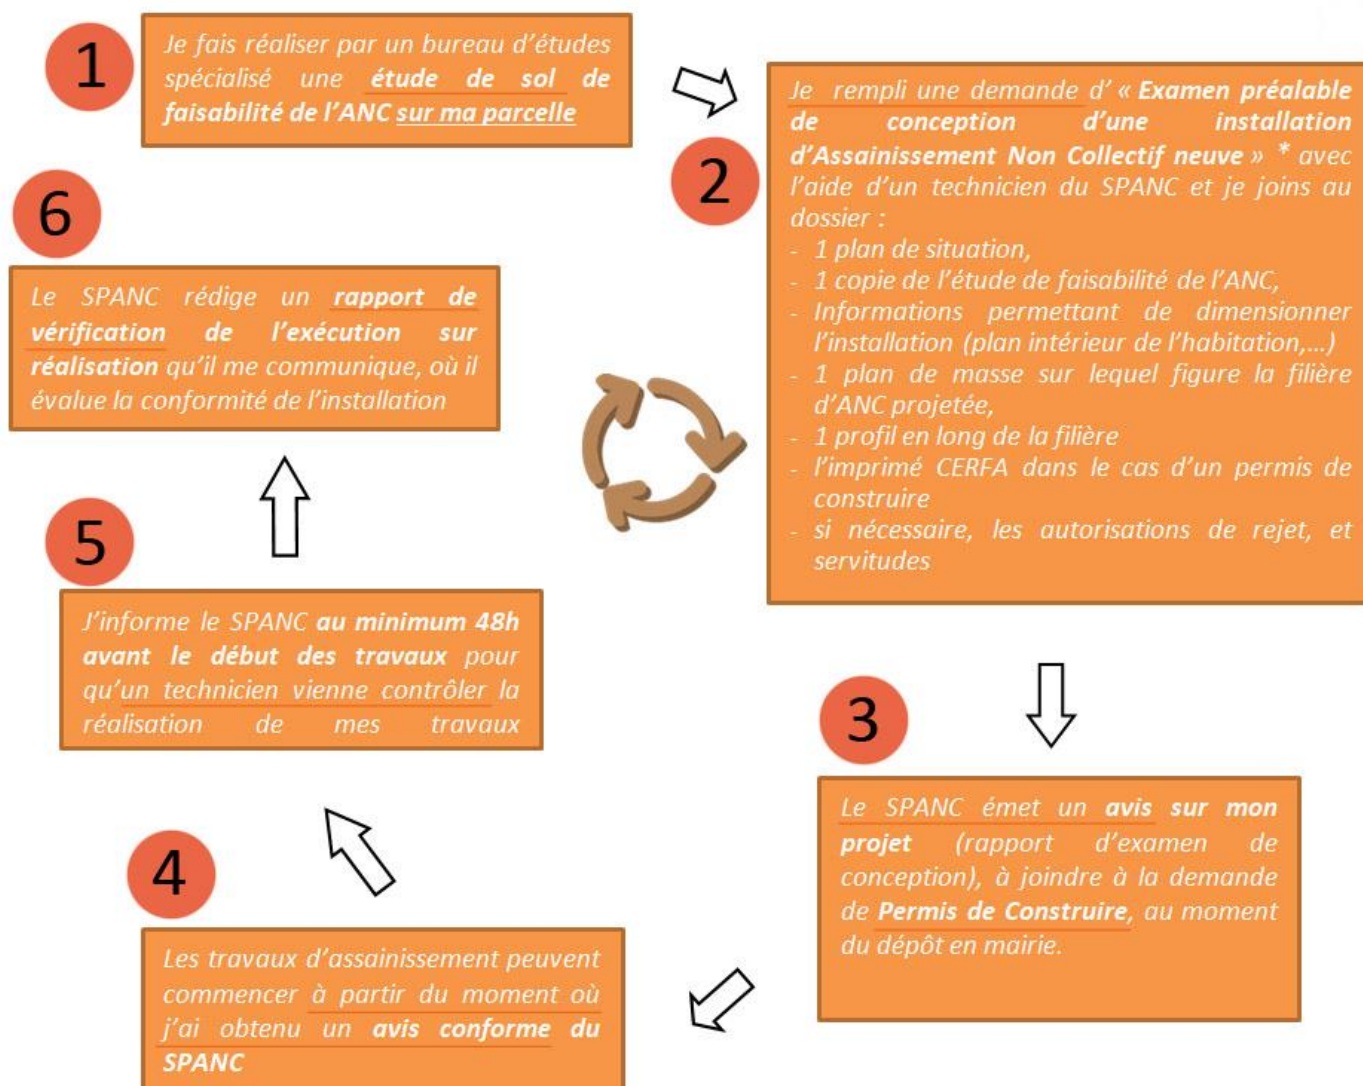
1

Je fais réaliser par un bureau d'études spécialisé une étude de sol de faisabilité de l'ANC sur ma parcelle

2

Je rempli une demande d' « Examen préalable de conception d'une installation d'Assainissement Non Collectif neuve » * avec l'aide d'un technicien du SPANC et je joins au dossier :
- 1 plan de situation,
- 1 copie de l'étude de faisabilité de l'ANC,
- Informations permettant de dimensionner l'installation (plan intérieur de l'habitation,…)
- 1 plan de masse sur lequel figure la filière d'ANC projetée,
- 1 profil en long de la filière
- l'imprimé CERFA dans le cas d'un permis de construire
- si nécessaire, les autorisations de rejet, et servitudes

3

Le SPANC émet un avis sur mon projet (rapport d'examen de conception), à joindre à la demande de Permis de Construire, au moment du dépôt en mairie.

4

Les travaux d'assainissement peuvent commencer à partir du moment où j'ai obtenu un avis conforme du SPANC

5

J'informe le SPANC au minimum 48h avant le début des travaux pour qu'un technicien vienne contrôler la réalisation de mes travaux

6

Le SPANC rédige un rapport de vérification de l'exécution sur réalisation qu'il me communique, où il évalue la conformité de l'installation